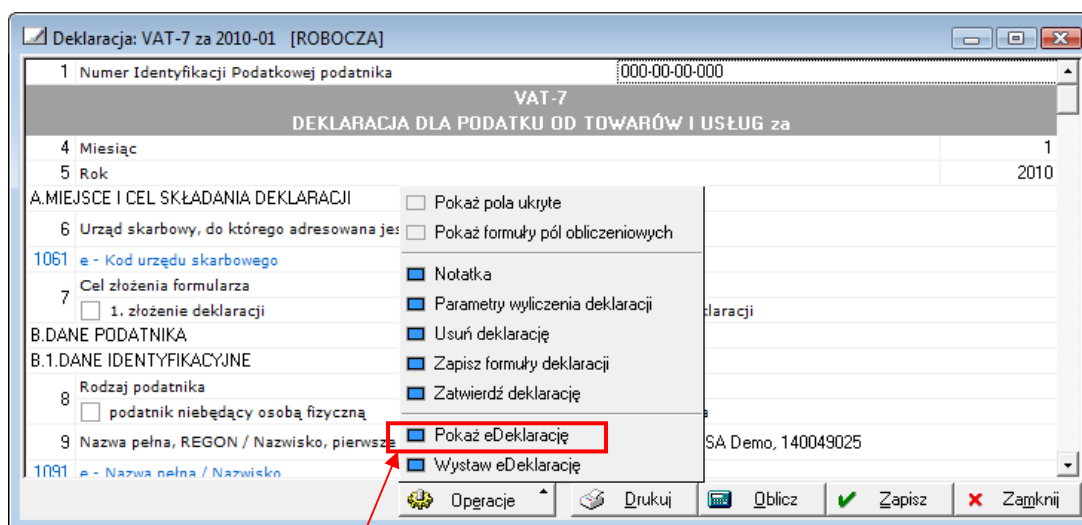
Deklaracja: VAT-7 za 2010-01 [ROBOCZA]

1 Numer Identyfikacji Podatkowej podatnika 000-00-00-000

VAT-7
DEKLARACJA DLA PODATKU OD TOWARÓW I USŁUG za

4 Miesiąc 1
5 Rok 2010

A.MIEJSCE I CEL SKŁADANIA DEKLARACJI
6 Urząd skarbowy, do którego adresowana jes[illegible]
1061 e - Kod urzędu skarbowego
7 Cel złożenia formularza
1. złożenie deklaracji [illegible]klaracji
B.DANE PODATNIKA
B.1.DANE IDENTYFIKACYJNE
8 Rodzaj podatnika
podatnik niebędący osobą fizyczną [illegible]a
9 Nazwa pełna, REGON / Nazwisko, pierwsze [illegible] SA Demo, 140049025
1091 e - Nazwa pełna / Nazwisko

Pokaż pola ukryte
Pokaż formuły pól obliczeniowych
Notatka
Parametry wyliczenia deklaracji
Usuń deklarację
Zapisz formuły deklaracji
Zatwierdź deklarację
Pokaż eDeklarację
Wystaw eDeklarację

Operacje
Drukuj
Oblicz
Zapisz
Zamknij